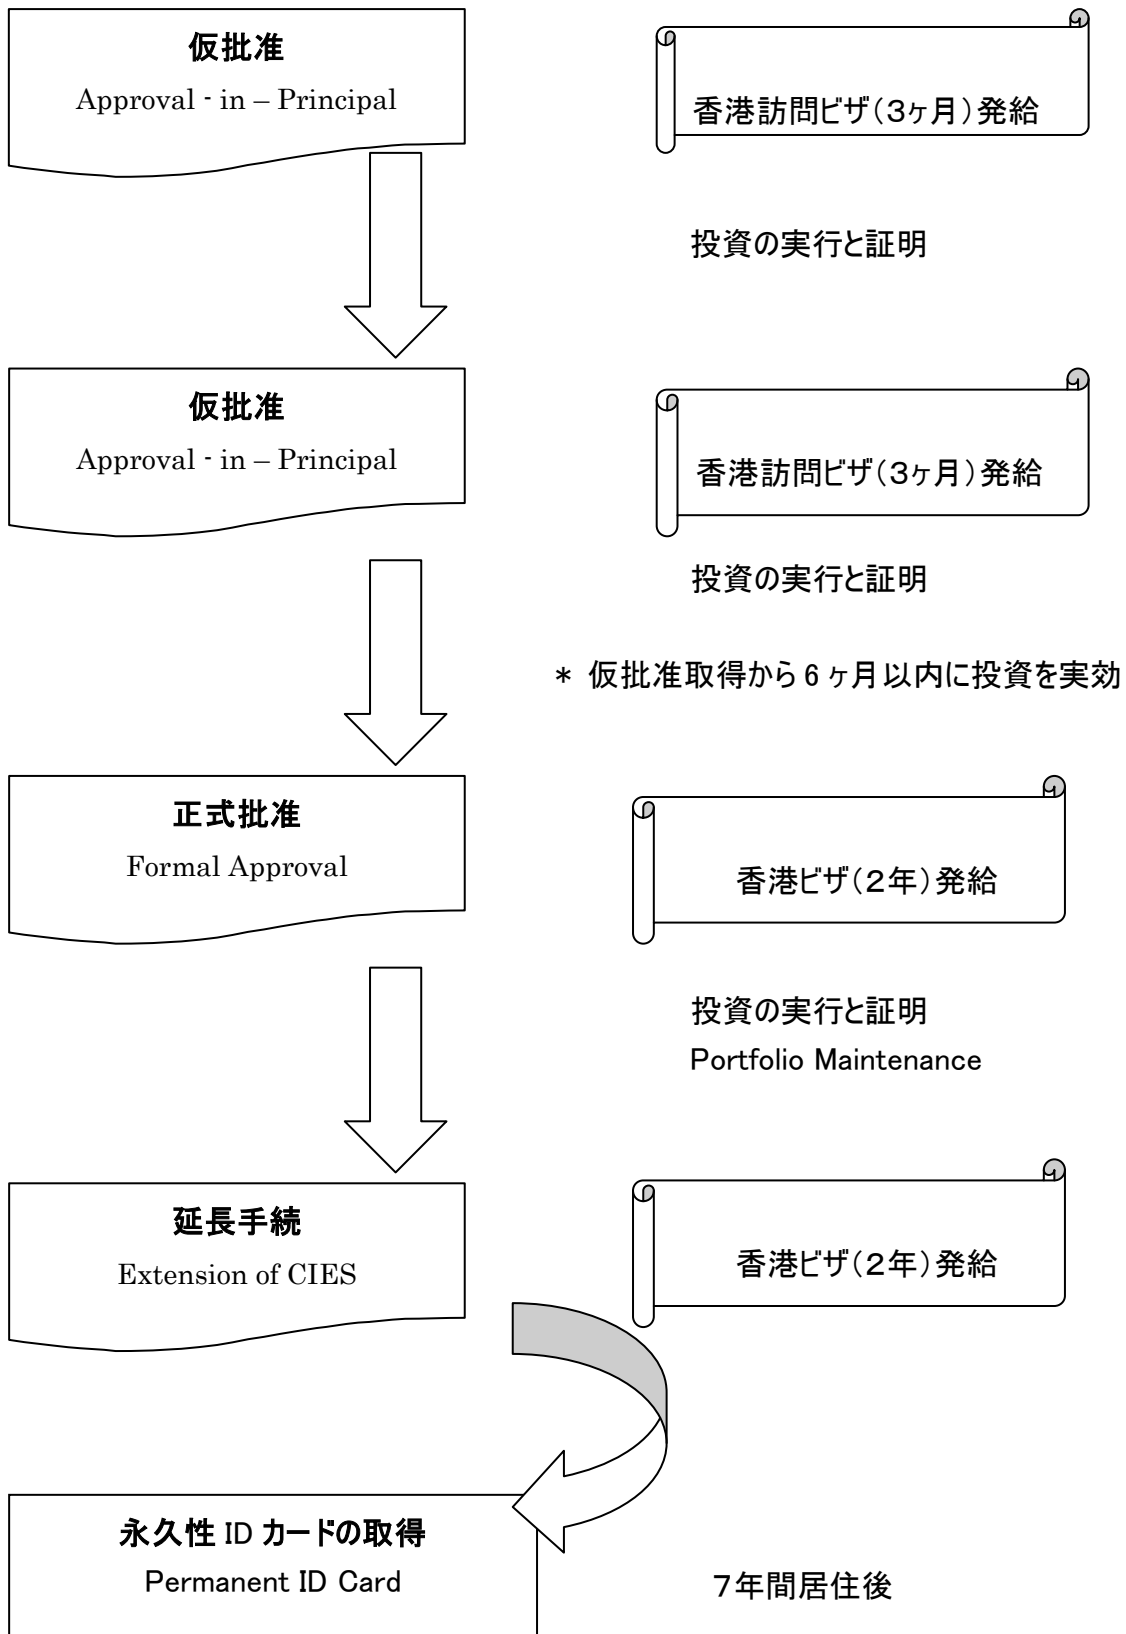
仮批准
Approval - in – Principal

香港訪問ビザ(3ヶ月)発給

投資の実行と証明

仮批准
Approval - in – Principal

香港訪問ビザ(3ヶ月)発給

投資の実行と証明

＊ 仮批准取得から 6 ヶ月以内に投資を実効

正式批准
Formal Approval

香港ビザ(2年)発給

投資の実行と証明
Portfolio Maintenance

延長手続
Extension of CIES

香港ビザ(2年)発給

永久性 ID カードの取得
Permanent ID Card

7年間居住後